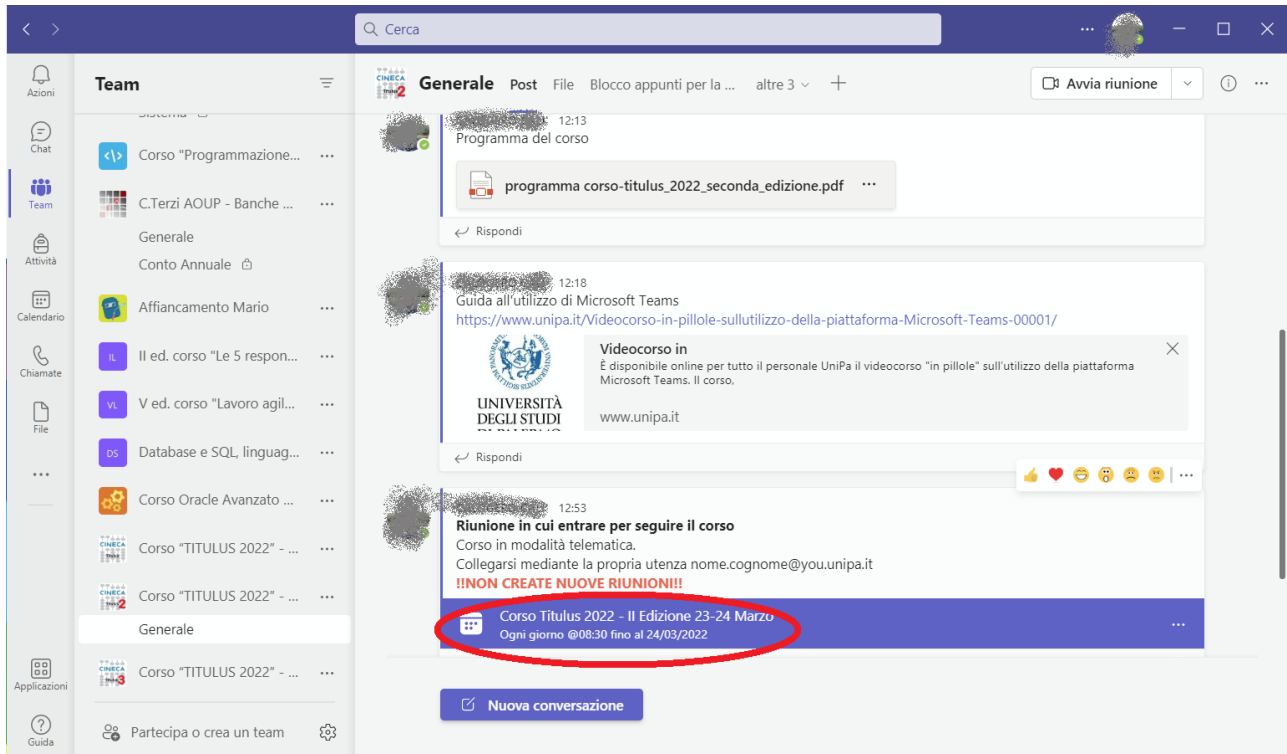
Cerca

Azioni
Chat
Team
Attività
Calendario
Chiamate
File
...
Applicazioni
Guida

Team

Sistema
Corso "Programmazione... ···
C.Terzi AOUP - Banche ... ···
Generale
Conto Annuale
Affiancamento Mario ···
Il ed. corso "Le 5 respon... ···
V ed. corso "Lavoro agil... ···
Database e SQL, linguag... ···
Corso Oracle Avanzato ... ···
Corso "TITULUS 2022" - ... ···
Corso "TITULUS 2022" - ... ···
Generale
Corso "TITULUS 2022" - ... ···
Partecipa o crea un team

Generale Post File Blocco appunti per la ... altre 3 +
Avvia riunione

12:13
Programma del corso
programma corso-titulus_2022_seconda_edizione.pdf ···
Rispondi

12:18
Guida all'utilizzo di Microsoft Teams
https://www.unipa.it/Videocorso-in-pillole-sullutilizzo-della-piattaforma-Microsoft-Teams-00001/
UNIVERSITÀ DEGLI STUDI DI PALERMO
Videocorso in
È disponibile online per tutto il personale UniPa il videocorso "in pillole" sull'utilizzo della piattaforma Microsoft Teams. Il corso,
www.unipa.it
Rispondi

12:53
Riunione in cui entrare per seguire il corso
Corso in modalità telematica.
Collegarsi mediante la propria utenza nome.cognome@you.unipa.it
!!NON CREATE NUOVE RIUNIONI!!
Corso Titulus 2022 - II Edizione 23-24 Marzo
Ogni giorno @08:30 fino al 24/03/2022

Nuova conversazione